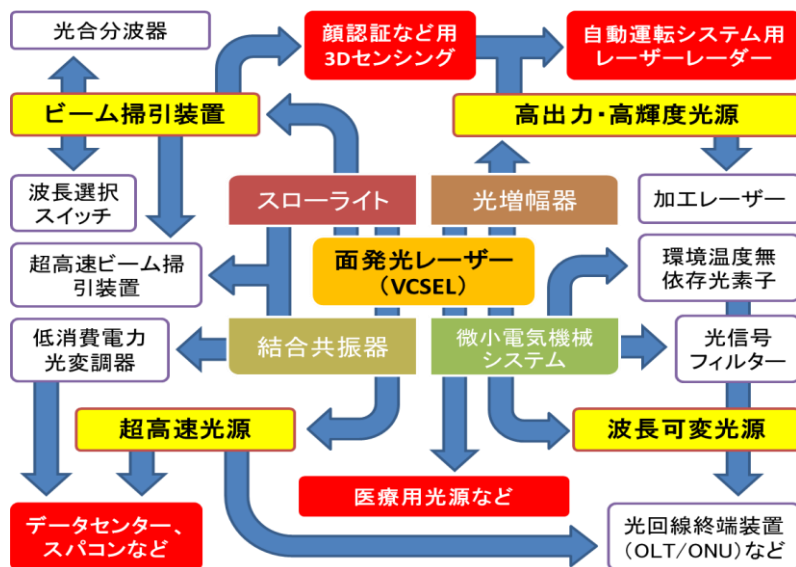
光合分波器

顔認証など用
3Dセンシング

自動運転システム用
レーザーレーダー

ビーム掃引装置

高出力・高輝度光源

波長選択
スイッチ

スローライト

光増幅器

加工レーザー

超高速ビーム掃引装置

面発光レーザー
（VCSEL）

環境温度無依存光素子

低消費電力
光変調器

結合共振器

微小電気機械
システム

光信号
フィルター

超高速光源

波長可変光源

医療用光源など

データセンター、
スパコンなど

光回線終端装置
（OLT/ONU）など